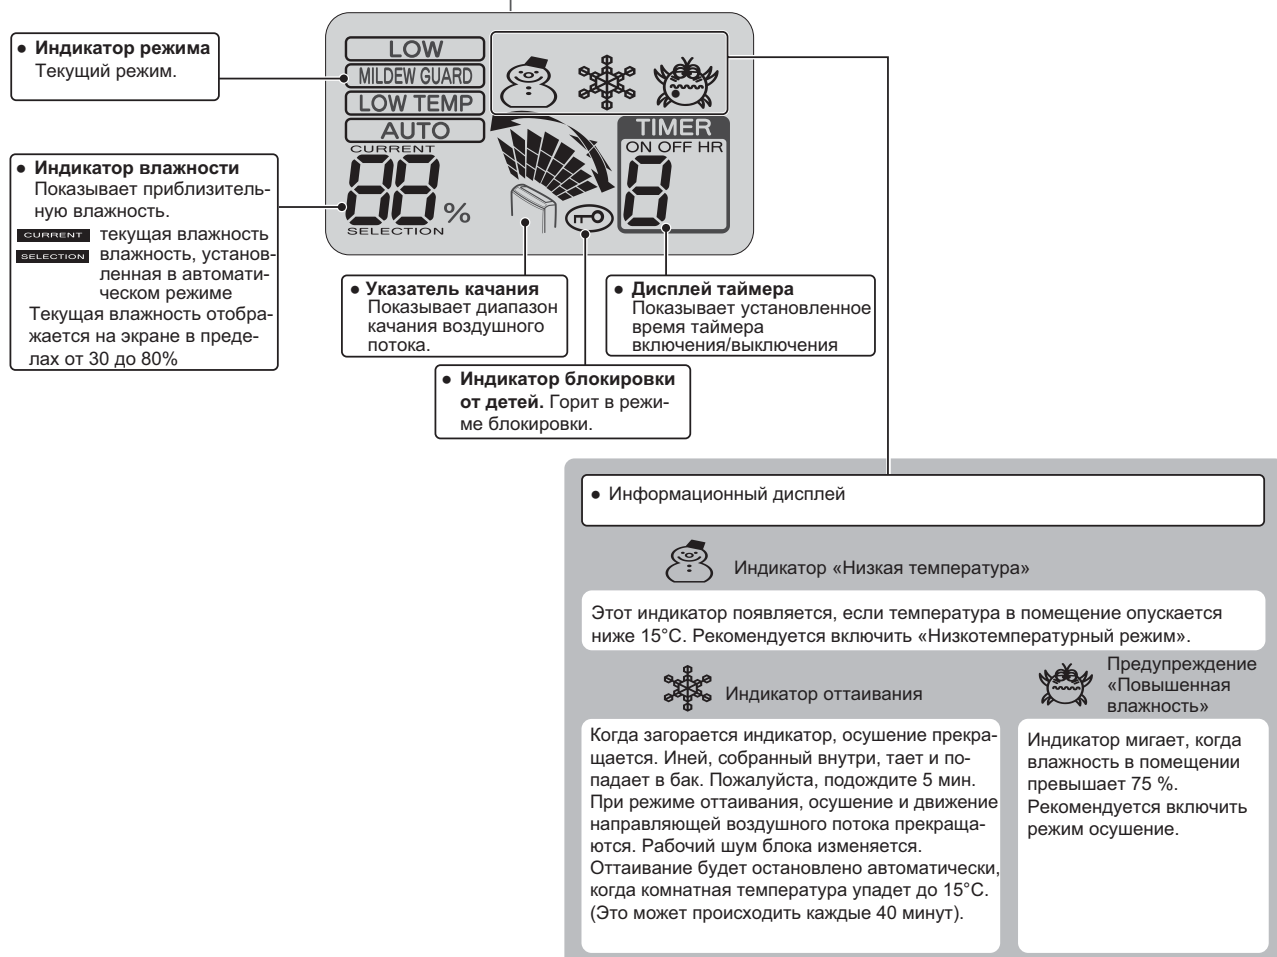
● Индикатор режима
Текущий режим.

LOW
MILDEW GUARD
LOW TEMP
AUTO
CURRENT
88 %
SELECTION

TIMER
ON OFF HR
8

● Индикатор влажности
Показывает приблизительную влажность.
CURRENT текущая влажность
SELECTION влажность, установленная в автоматическом режиме
Текущая влажность отображается на экране в пределах от 30 до 80%

● Указатель качания
Показывает диапазон качания воздушного потока.

● Дисплей таймера
Показывает установленное время таймера включения/выключения

● Индикатор блокировки от детей. Горит в режиме блокировки.

● Информационный дисплей

Индикатор «Низкая температура»

Этот индикатор появляется, если температура в помещение опускается ниже 15°C. Рекомендуется включить «Низкотемпературный режим».

Индикатор оттаивания

Когда загорается индикатор, осушение прекращается. Иней, собранный внутри, тает и попадает в бак. Пожалуйста, подождите 5 мин. При режиме оттаивания, осушение и движение направляющей воздушного потока прекращаются. Рабочий шум блока изменяется. Оттаивание будет остановлено автоматически, когда комнатная температура упадет до 15°C. (Это может происходить каждые 40 минут).

Предупреждение «Повышенная влажность»

Индикатор мигает, когда влажность в помещении превышает 75 %. Рекомендуется включить режим осушение.